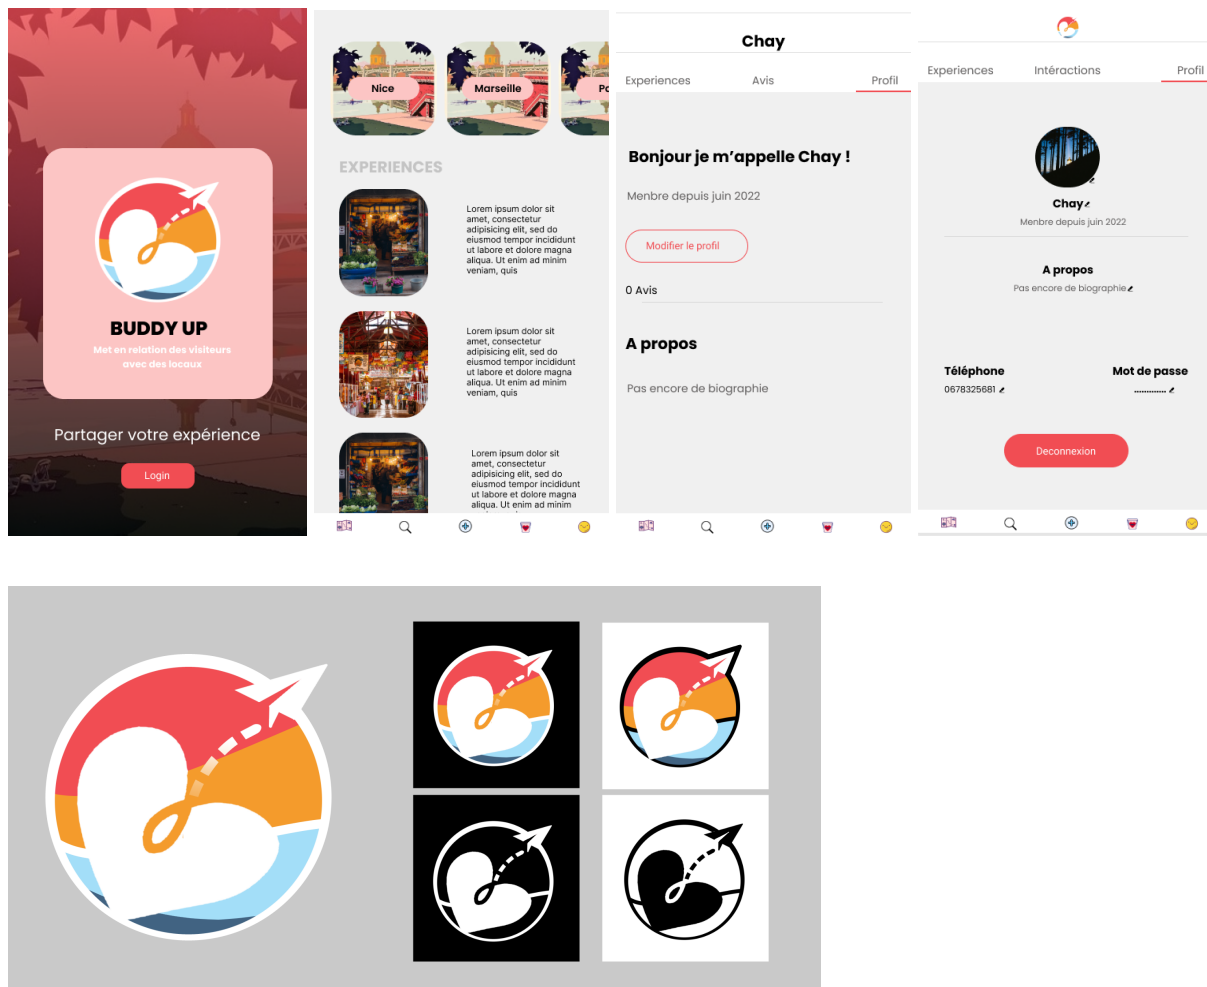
BUDDY UP
Met en relation des visiteurs avec des locaux

Partager votre expérience

Login

Nice
Marseille
Pa

EXPERIENCES

Lorem ipsum dolor sit amet, consectetur adipisicing elit, sed do eiusmod tempor incididunt ut labore et dolore magna aliqua. Ut enim ad minim veniam, quis

Lorem ipsum dolor sit amet, consectetur adipisicing elit, sed do eiusmod tempor incididunt ut labore et dolore magna aliqua. Ut enim ad minim veniam, quis

Lorem ipsum dolor sit amet, consectetur adipisicing elit, sed do eiusmod tempor incididunt ut labore et dolore magna aliqua. Ut enim ad minim

Chay

Experiences
Avis
Profil

Bonjour je m'appelle Chay !

Menbre depuis juin 2022

Modifier le profil

0 Avis

A propos

Pas encore de biographie

Experiences
Intéractions
Profil

Chay

Menbre depuis juin 2022

A propos

Pas encore de biographie

Téléphone
0678325681

Mot de passe
...........

Deconnexion